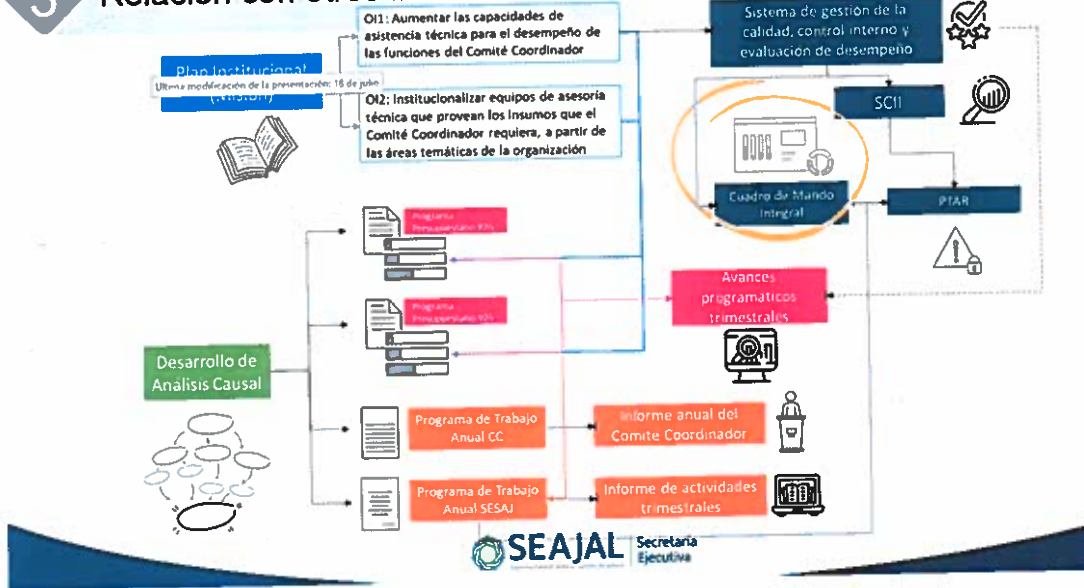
5 Relación con otros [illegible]

Plan Institucional (NIVSEI)

Ultima modificación de la presentación: 18 de julio

OI1: Aumentar las capacidades de asistencia técnica para el desempeño de las funciones del Comité Coordinador

OI2: Institucionalizar equipos de asesoría técnica que provean los insumos que el Comité Coordinador requiera, a partir de las áreas temáticas de la organización

Sistema de gestión de la calidad, control interno y evaluación de desempeño

SCII

Cuadro de Mando Integral

PTAR

Programa Presupuestario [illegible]

Programa Presupuestario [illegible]

Avances programáticos trimestrales

Desarrollo de Análisis Causal

Programa de Trabajo Anual CC

Informe anual del Comité Coordinador

Programa de Trabajo Anual SESAJ

Informe de actividades trimestrales

SEAJAL Secretaría Ejecutiva